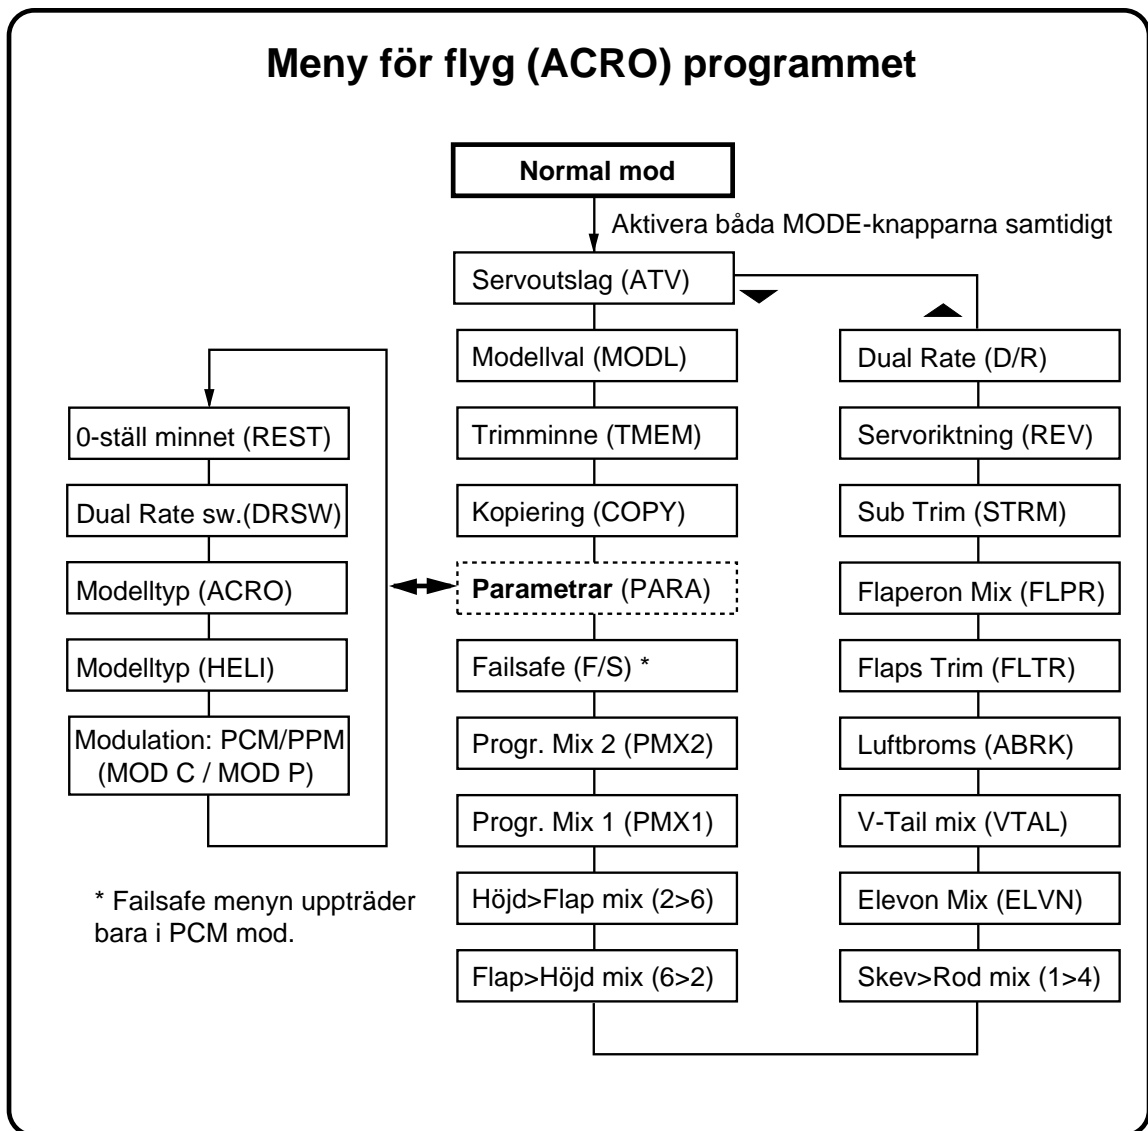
Meny för flyg (ACRO) programmet

Normal mod

Aktivera båda MODE-knapparna samtidigt

Servoutslag (ATV)

Modellval (MODL)

Trimminne (TMEM)

Kopiering (COPY)

Parametrar (PARA)

Failsafe (F/S) *

Progr. Mix 2 (PMX2)

Progr. Mix 1 (PMX1)

Höjd>Flap mix (2>6)

Flap>Höjd mix (6>2)

Dual Rate (D/R)

Servoriktning (REV)

Sub Trim (STRM)

Flaperon Mix (FLPR)

Flaps Trim (FLTR)

Luftbroms (ABRK)

V-Tail mix (VTAL)

Elevon Mix (ELVN)

Skev>Rod mix (1>4)

0-ställ minnet (REST)

Dual Rate sw.(DRSW)

Modelltyp (ACRO)

Modelltyp (HELI)

Modulation: PCM/PPM (MOD C / MOD P)

* Failsafe menyn uppträder bara i PCM mod.